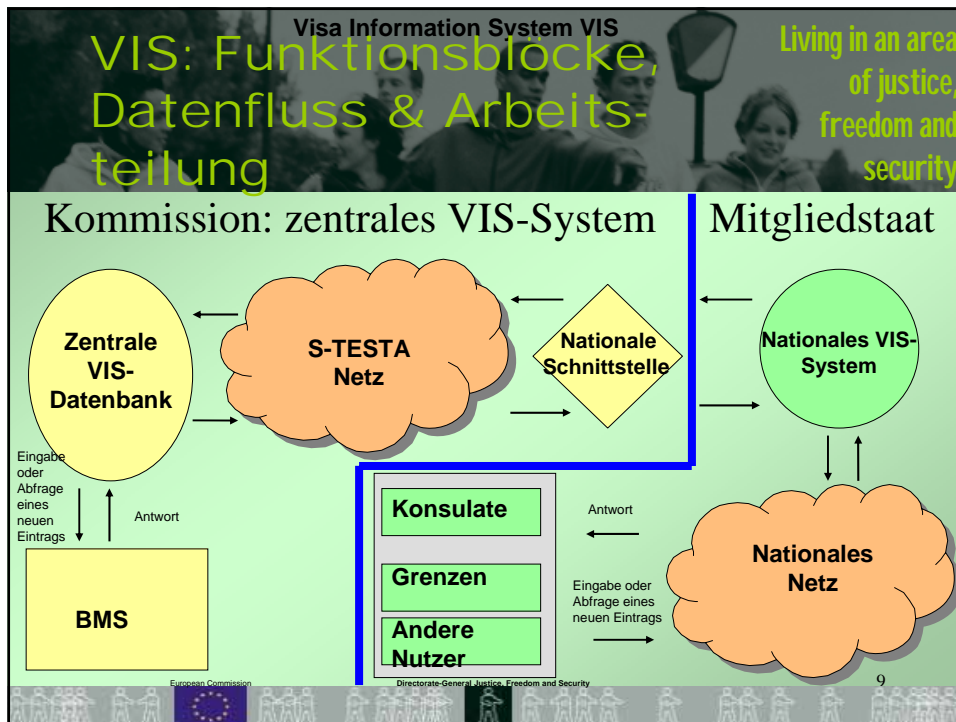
Visa Information System VIS

VIS: Funktionsblöcke, Datenfluss & Arbeitsteilung

Living in an area of justice, freedom and security

Kommission: zentrales VIS-System

Mitgliedstaat

Zentrale VIS-Datenbank

S-TESTA Netz

Nationale Schnittstelle

Nationales VIS-System

Eingabe oder Abfrage eines neuen Eintrags

Antwort

BMS

Konsulate

Grenzen

Andere Nutzer

Antwort

Eingabe oder Abfrage eines neuen Eintrags

Nationales Netz

European Commission

Directorate-General Justice, Freedom and Security

9